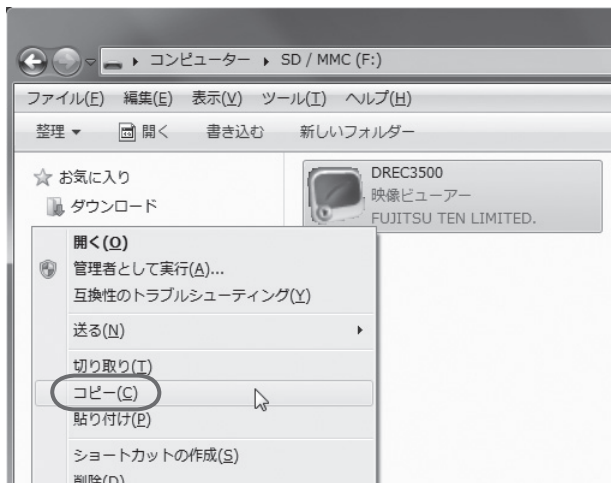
▸ コンピューター ▸ SD / MMC (F:)

ファイル(F) 編集(E) 表示(V) ツール(T) ヘルプ(H)

整理 ▾ 開く 書き込む 新しいフォルダー

お気に入り
ダウンロード

DREC3500
映像ビューアー
FUJITSU TEN LIMITED.

開く(O)
管理者として実行(A)...
互換性のトラブルシューティング(Y)
送る(N)
切り取り(T)
コピー(C)
貼り付け(P)
ショートカットの作成(S)
削除(D)